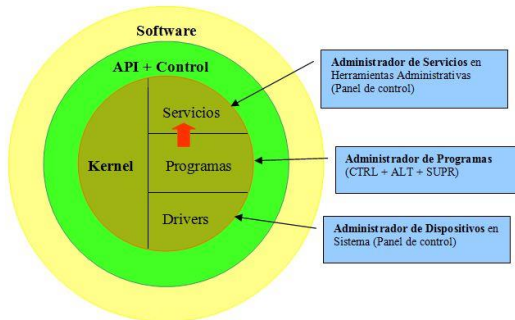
Software

API + Control

Kernel

Servicios

Programas

Drivers

Administrador de Servicios en Herramientas Administrativas (Panel de control)

Administrador de Programas (CTRL + ALT + SUPR)

Administrador de Dispositivos en Sistema (Panel de control)